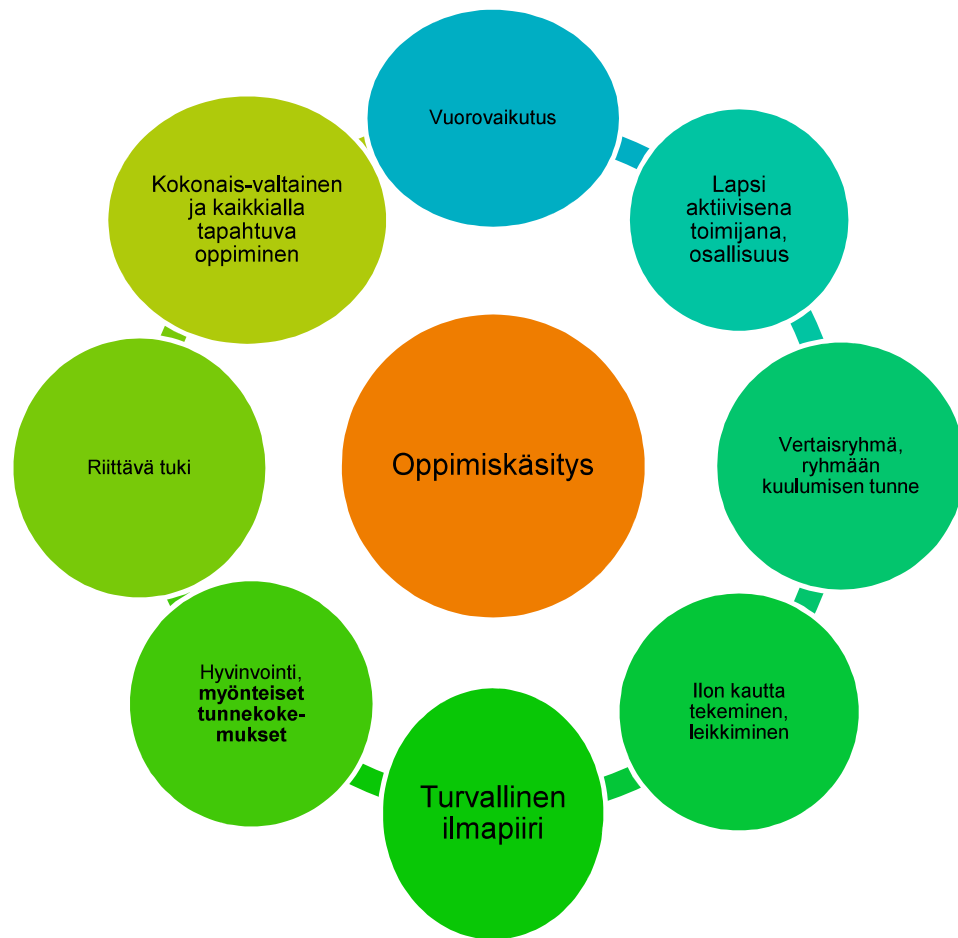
Vuorovaikutus

Lapsi aktiivisena toimijana, osallisuus

Vertaisryhmä, ryhmään kuulumisen tunne

Ilon kautta tekeminen, leikkiminen

Turvallinen ilmapiiri

Hyvinvointi, myönteiset tunnekokemukset

Riittävä tuki

Kokonais-valtainen ja kaikkialla tapahtuva oppiminen

Oppimiskäsitys